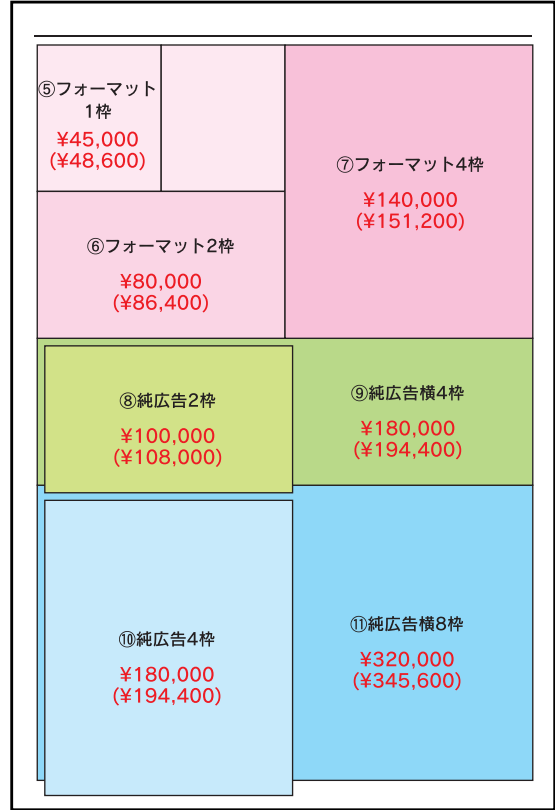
⑤フォーマット1枠
¥45,000
(¥48,600)

⑥フォーマット2枠
¥80,000
(¥86,400)

⑦フォーマット4枠
¥140,000
(¥151,200)

⑧純広告2枠
¥100,000
(¥108,000)

⑨純広告横4枠
¥180,000
(¥194,400)

⑩純広告4枠
¥180,000
(¥194,400)

⑪純広告横8枠
¥320,000
(¥345,600)